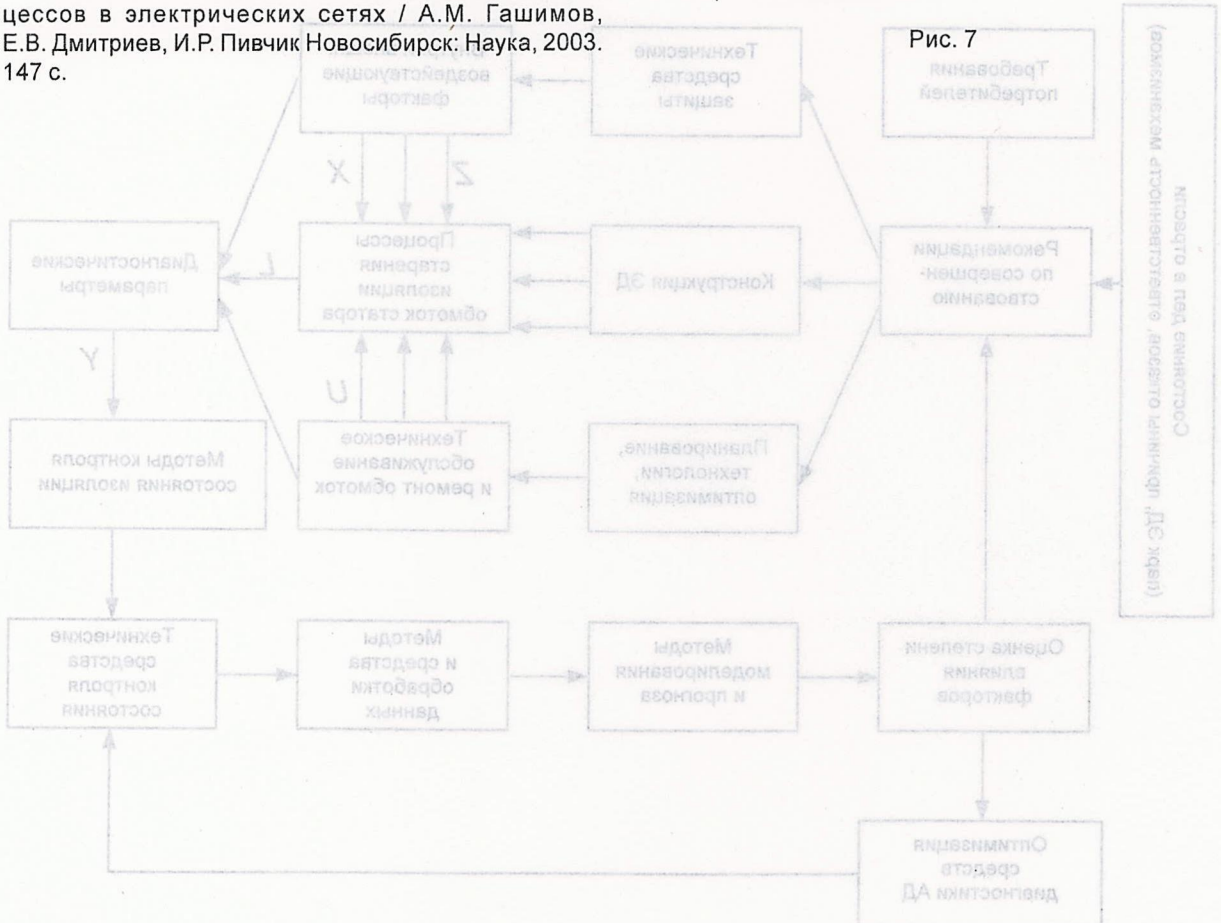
цессов в электрических сетях / А.М. Гашимов, Е.В. Дмитриев, И.Р. Пивчик Новосибирск: Наука, 2003. 147 с.

Рис. 7

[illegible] воздействующие факторы

Технические средства защиты

Требования потребителей

Состояние дел в отрасли (парк ЭД, принципы отбора, возможные механизмы)

X

Z

Диагностические параметры

L

Процессы старения изоляции обмоток статора

Конструкция ЭД

Рекомендации по совершенствованию

Y

U

Методы контроля состояния изоляции

Техническое обслуживание и ремонт обмоток

Планирование, технологии, оптимизация

Технические средства контроля состояния

Методы и средства обработки данных

Методы моделирования и прогноза

Оценка степени влияния факторов

Оптимизация средств диагностики АД